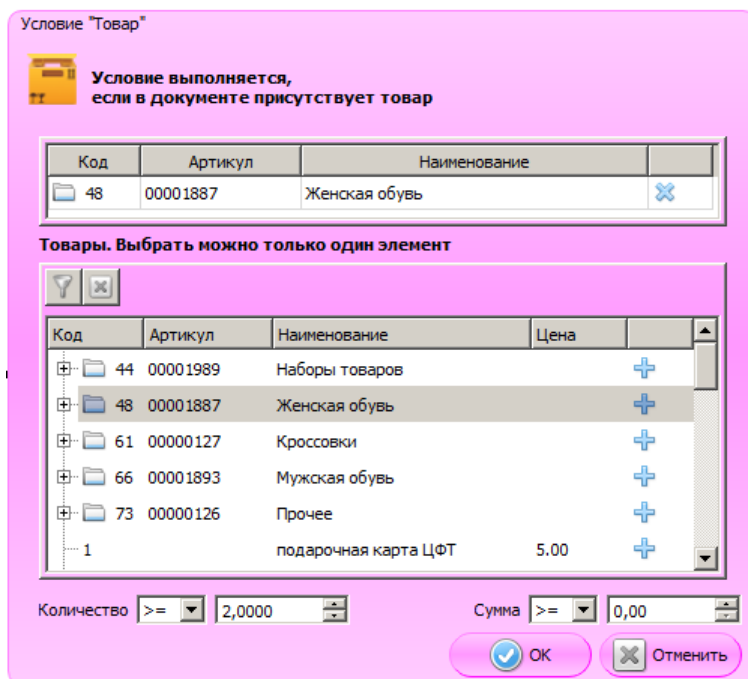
Условие "Товар"

Условие выполняется,
если в документе присутствует товар

| Код | Артикул | Наименование | |
|---|---|---|---|
| 48 | 00001887 | Женская обувь | |

Товары. Выбрать можно только один элемент

| Код | Артикул | Наименование | Цена | |
|---|---|---|---|---|
| 44 | 00001989 | Наборы товаров | | |
| 48 | 00001887 | Женская обувь | | |
| 61 | 00000127 | Кроссовки | | |
| 66 | 00001893 | Мужская обувь | | |
| 73 | 00000126 | Прочее | | |
| 1 | | подарочная карта ЦФТ | 5.00 | |

Количество >= 2,0000 Сумма >= 0,00

OK Отменить